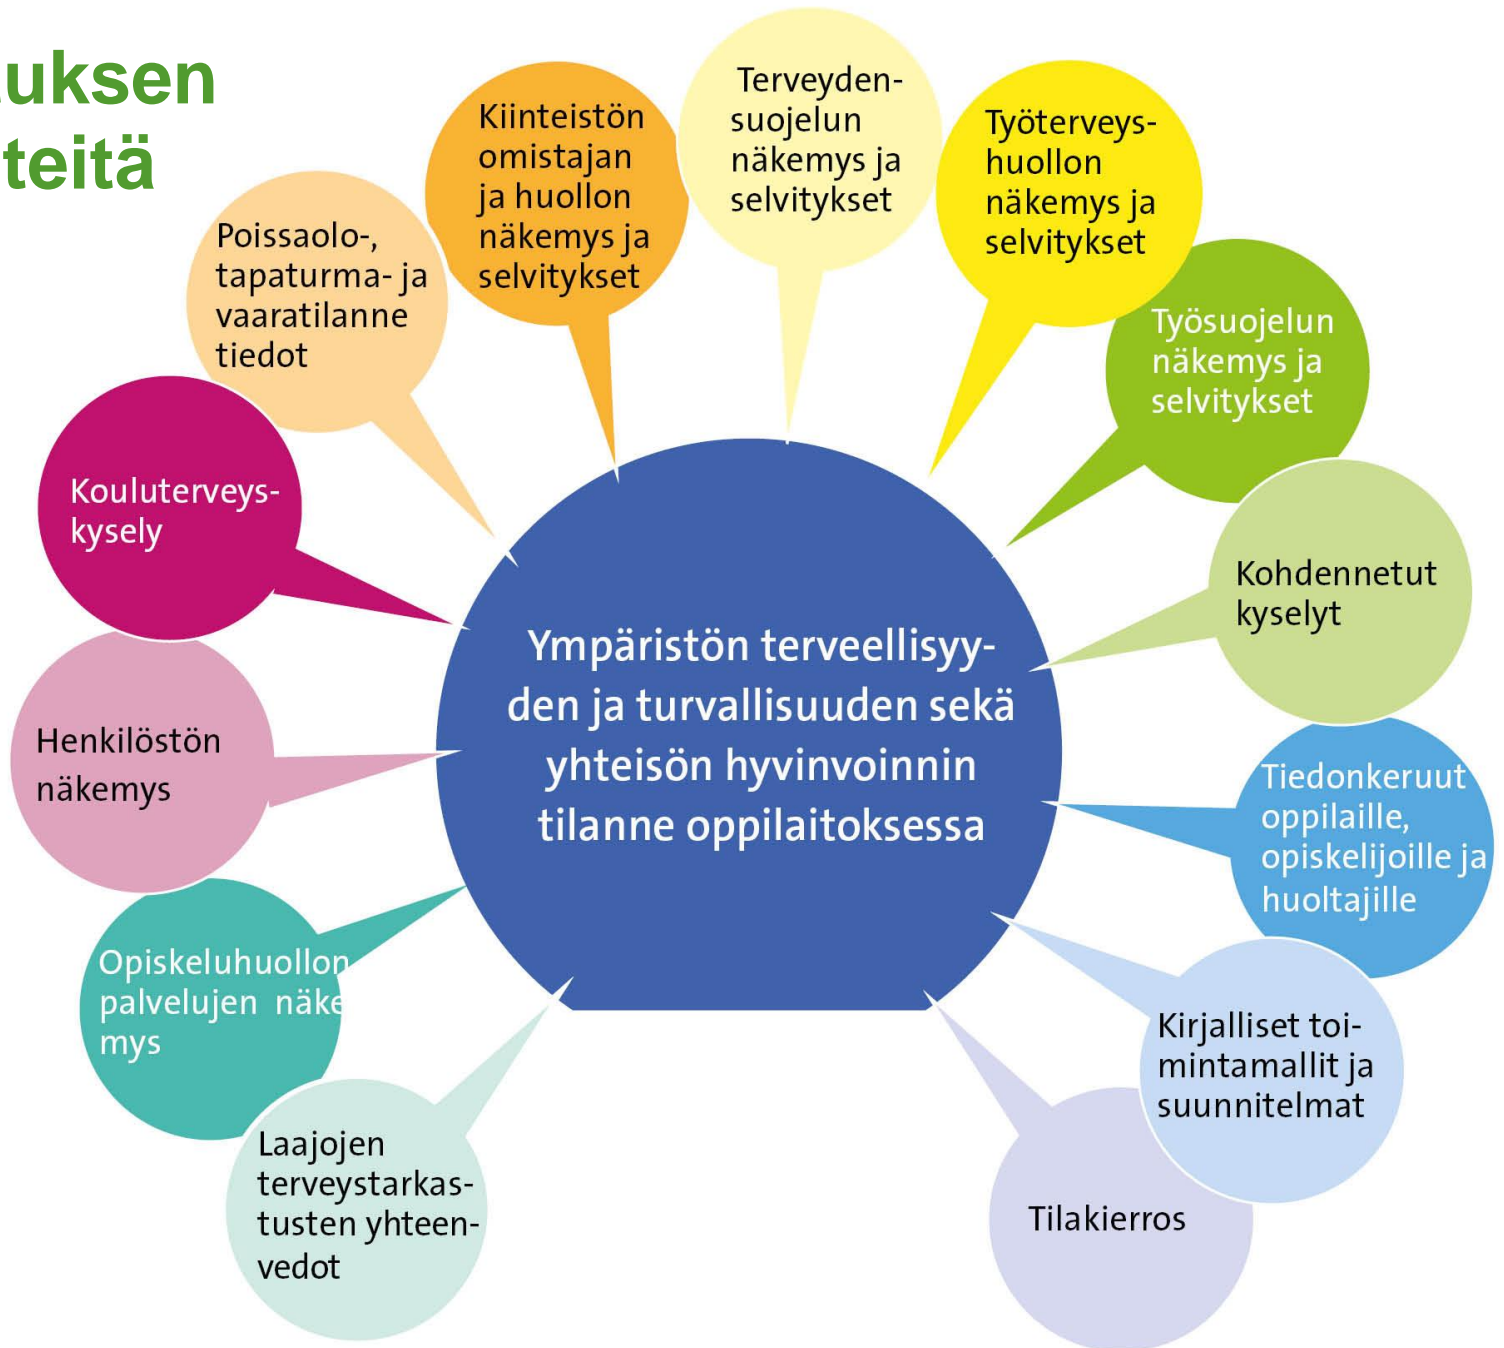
uksen
teitä

Poissaolo-, tapaturma- ja vaaratilanne tiedot

Kiinteistön omistajan ja huollon näkemys ja selvitykset

Terveyden-suojelun näkemys ja selvitykset

Työterveys-huollon näkemys ja selvitykset

Työsuojelun näkemys ja selvitykset

Kouluterveys-kysely

Kohdennetut kyselyt

Ympäristön terveellisyyden ja turvallisuuden sekä yhteisön hyvinvoinnin tilanne oppilaitoksessa

Henkilöstön näkemys

Tiedonkeruut oppilaille, opiskelijoille ja huoltajille

Opiskeluhuollon palvelujen näke mys

Kirjalliset toimintamallit ja suunnitelmat

Laajojen terveystarkastusten yhteenvedot

Tilakierros